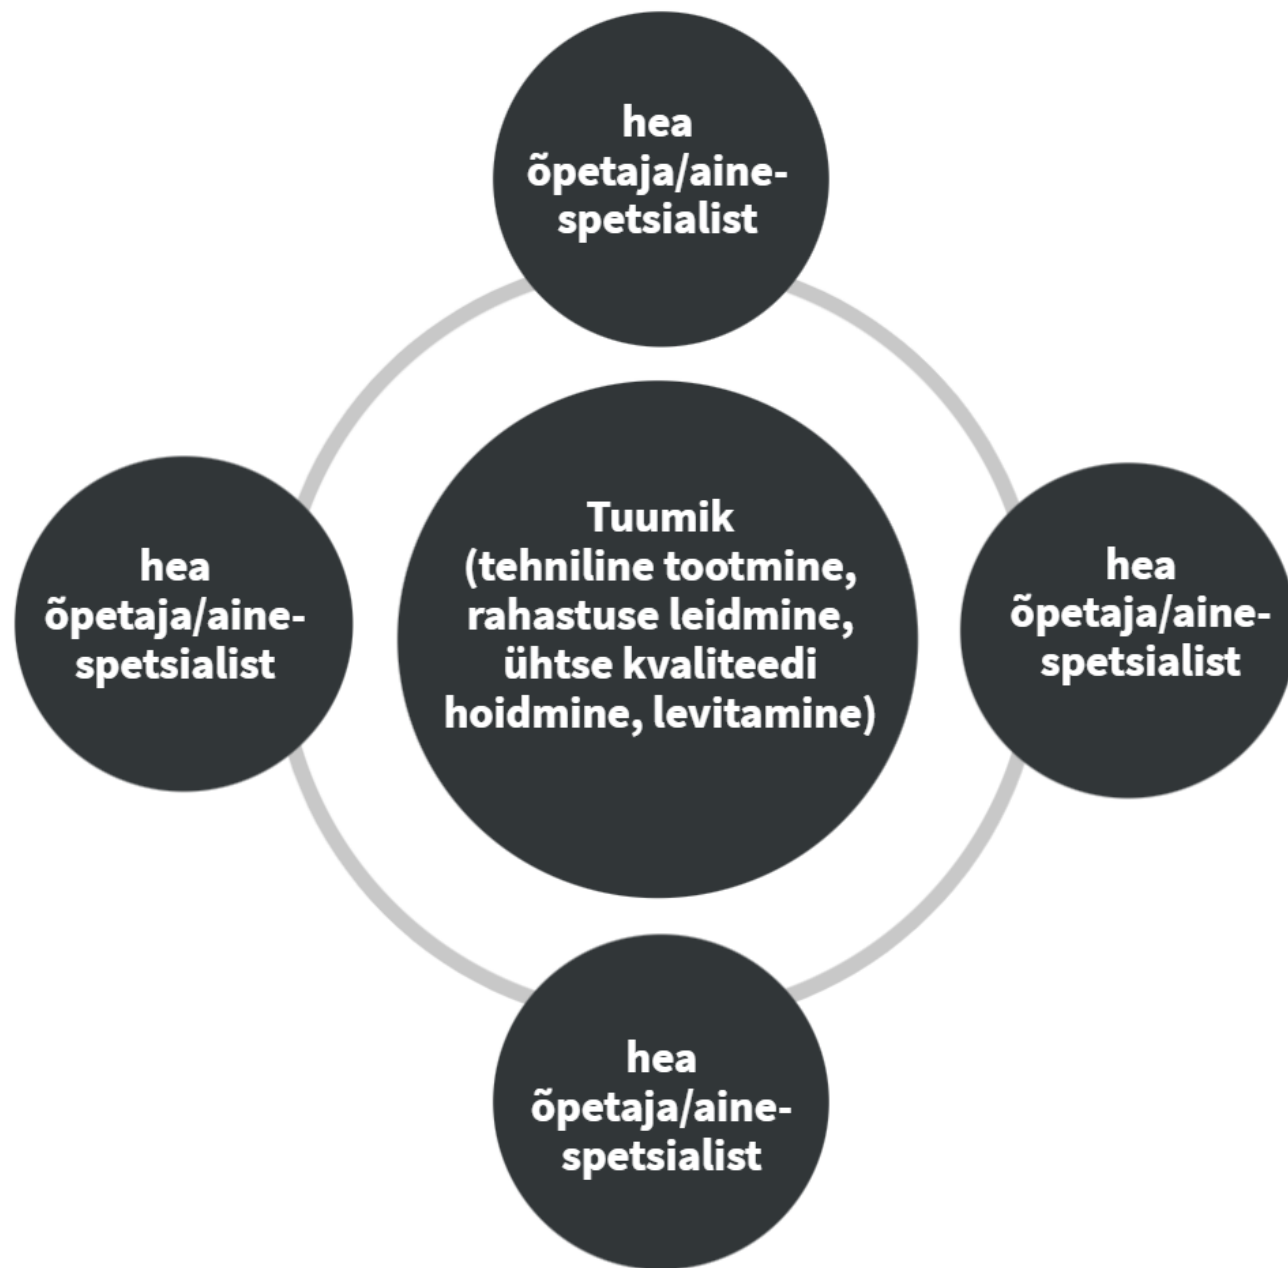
hea õpetaja/ainespetsialist

hea õpetaja/ainespetsialist

Tuumik (tehniline tootmine, rahastuse leidmine, ühtse kvaliteedi hoidmine, levitamine)

hea õpetaja/ainespetsialist

hea õpetaja/ainespetsialist